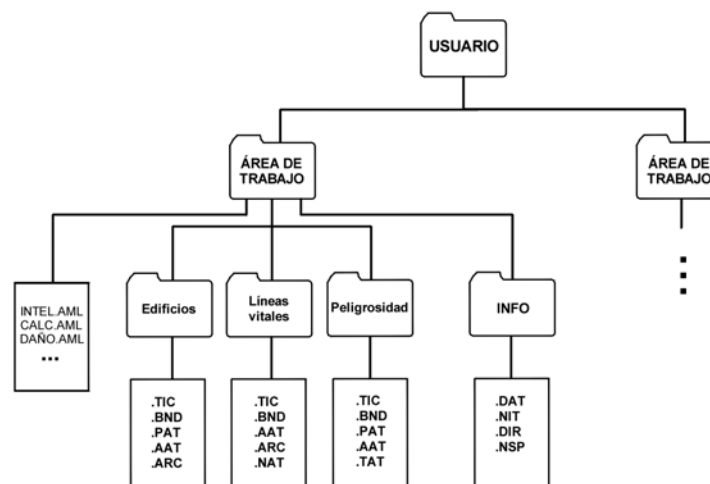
USUARIO

ÁREA DE TRABAJO

ÁREA DE TRABAJO

INTEL.AML
CALC.AML
DAÑO.AML
...

Edificios

Líneas vitales

Peligrosidad

INFO

.TIC
.BND
.PAT
.AAT
.ARC

.TIC
.BND
.AAT
.ARC
.NAT

.TIC
.BND
.PAT
.AAT
.TAT

.DAT
.NIT
.DIR
.NSP

⋮